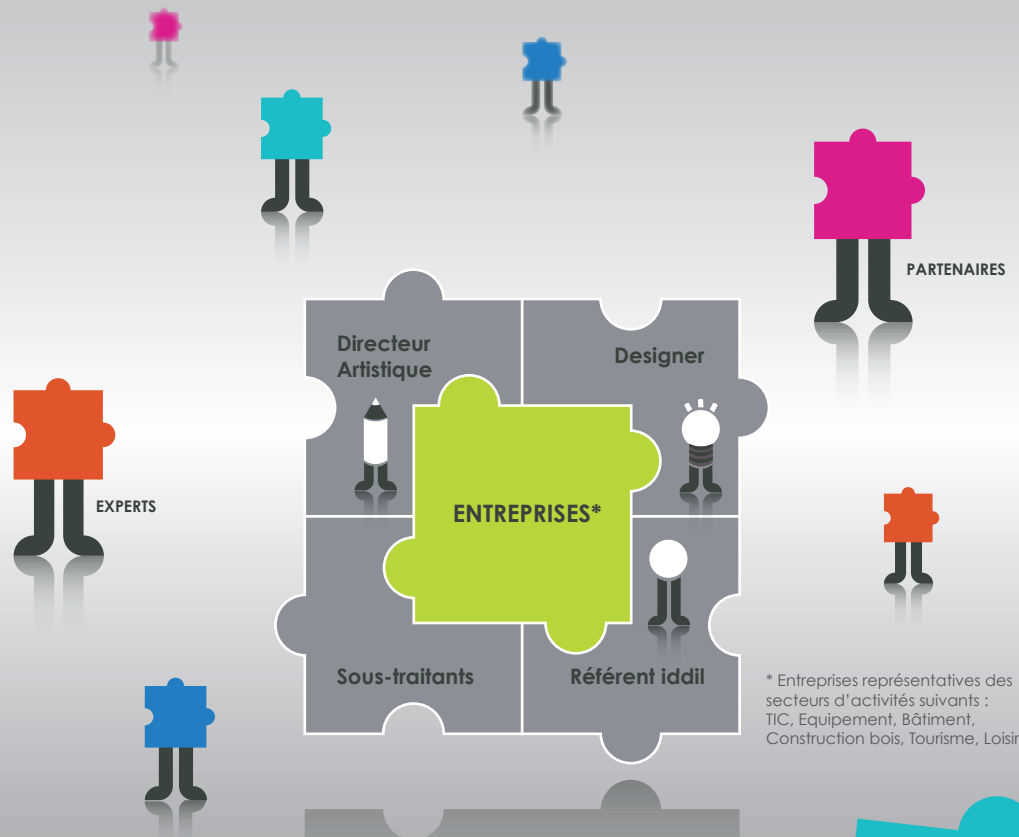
PARTENAIRES

Directeur Artistique

Designer

EXPERTS

ENTREPRISES*

Sous-traitants

Référent iddil

* Entreprises représentatives des secteurs d'activités suivants : TIC, Equipement, Bâtiment, Construction bois, Tourisme, Loisir